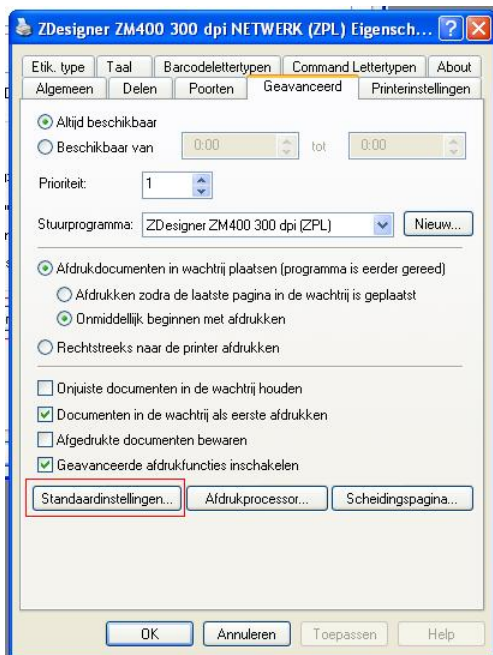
ZDesigner ZM400 300 dpi NETWERK (ZPL) Eigensch...

Etik. type | Taal | Barcodelettertypen | Command Lettertypen | About
Algemeen | Delen | Poorten | Geavanceerd | Printerinstellingen

Altijd beschikbaar
Beschikbaar van 0:00 tot 0:00

Prioriteit: 1

Stuurprogramma: ZDesigner ZM400 300 dpi (ZPL) Nieuw...

Afdrukdocumenten in wachtrij plaatsen (programma is eerder gereed)
Afdrukken zodra de laatste pagina in de wachtrij is geplaatst
Onmiddellijk beginnen met afdrukken
Rechtstreeks naar de printer afdrukken

Onjuiste documenten in de wachtrij houden
Documenten in de wachtrij als eerste afdrukken
Afgedrukte documenten bewaren
Geavanceerde afdrukfuncties inschakelen

Standaardinstellingen... Afdrukprocessor... Scheidingspagina...

OK Annuleren Toepassen Help